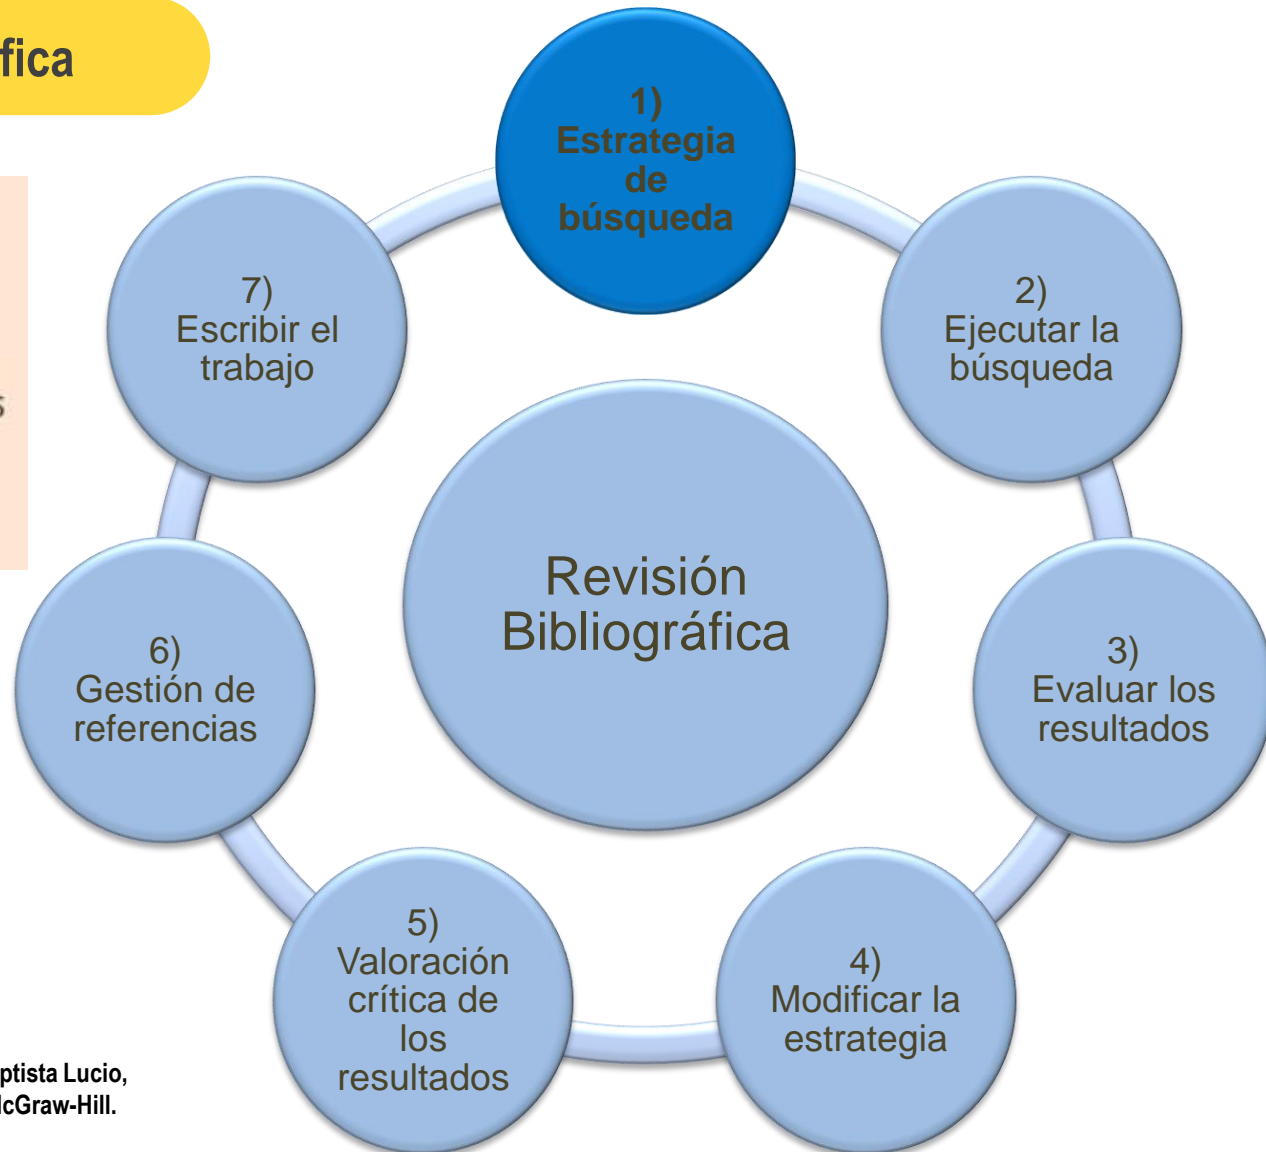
fica

1) Estrategia de búsqueda

2) Ejecutar la búsqueda

3) Evaluar los resultados

4) Modificar la estrategia

5) Valoración crítica de los resultados

6) Gestión de referencias

7) Escribir el trabajo

Revisión Bibliográfica

ptista Lucio,
lcGraw-Hill.